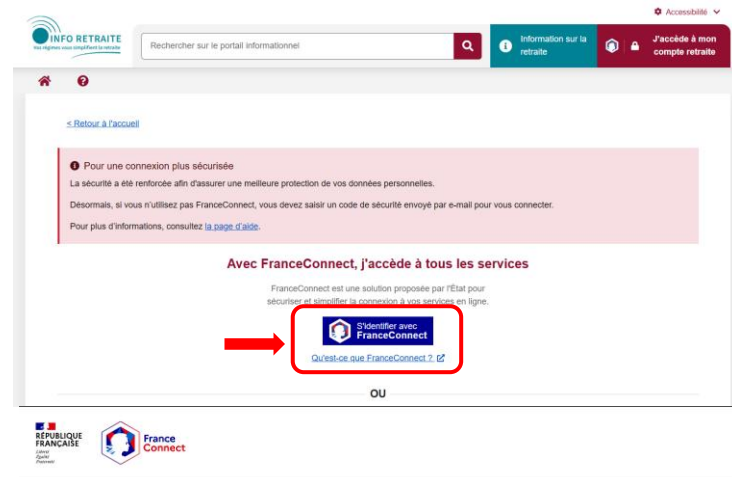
Accessibilité

INFO RETRAITE
Vos régimes vous simplifient la retraite

Rechercher sur le portail informationnel

Information sur la retraite

J'accède à mon compte retraite

< Retour à l'accueil

Pour une connexion plus sécurisée

La sécurité a été renforcée afin d'assurer une meilleure protection de vos données personnelles.

Désormais, si vous n'utilisez pas FranceConnect, vous devez saisir un code de sécurité envoyé par e-mail pour vous connecter.

Pour plus d'informations, consultez la page d'aide.

Avec FranceConnect, j'accède à tous les services

FranceConnect est une solution proposée par l'État pour sécuriser et simplifier la connexion à vos services en ligne.

S'identifier avec FranceConnect

Qu'est-ce que FranceConnect ?

OU

RÉPUBLIQUE FRANÇAISE
Liberté
Égalité
Fraternité

France Connect